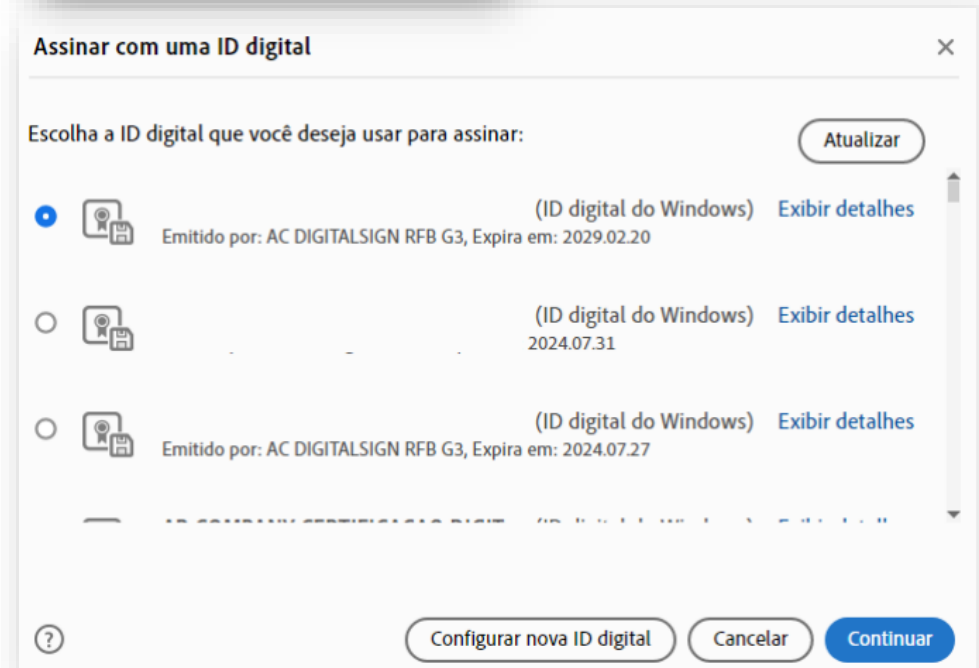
Assinar com uma ID digital

×

Escolha a ID digital que você deseja usar para assinar:

Atualizar

(ID digital do Windows) Exibir detalhes
Emitido por: AC DIGITALSIGN RFB G3, Expira em: 2029.02.20

(ID digital do Windows) Exibir detalhes
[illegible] 2024.07.31

(ID digital do Windows) Exibir detalhes
Emitido por: AC DIGITALSIGN RFB G3, Expira em: 2024.07.27

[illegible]

?

Configurar nova ID digital

Cancelar

Continuar